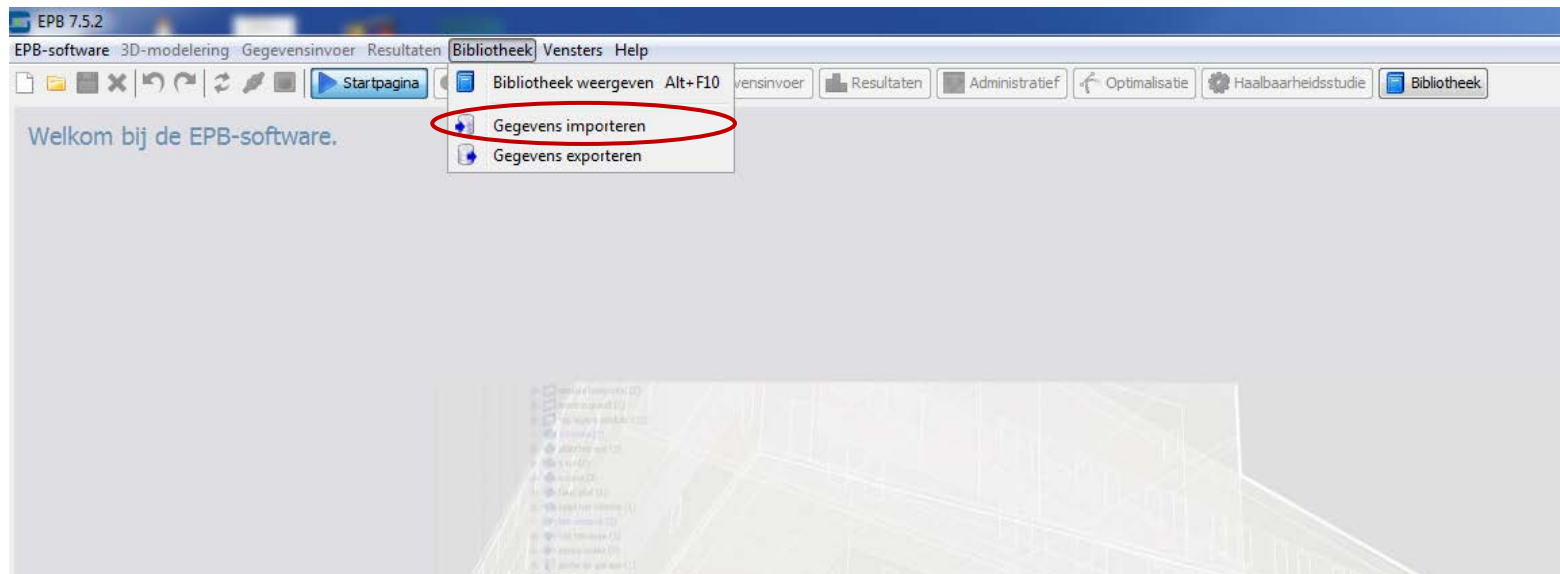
EPB 7.5.2

EPB-software 3D-modelering Gegevensinvoer Resultaten Bibliotheek Vensters Help

Startpagina vensinvoer Resultaten Administratief Optimalisatie Haalbaarheidsstudie Bibliotheek

Bibliotheek weergeven Alt+F10
Gegevens importeren
Gegevens exporteren

Welkom bij de EPB-software.